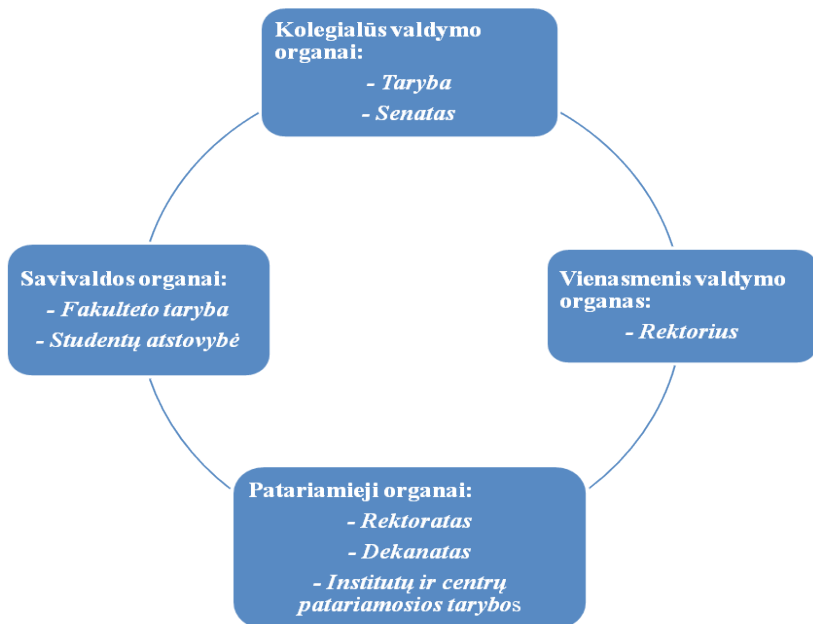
Kolegialūs valdymo organai:
- Taryba
- Senatas

Vienasmenis valdymo organas:
- Rektorius

Patariamieji organai:
- Rektoratas
- Dekanatas
- Institutų ir centrų patariamosios tarybos

Savivaldos organai:
- Fakulteto taryba
- Studentų atstovybė